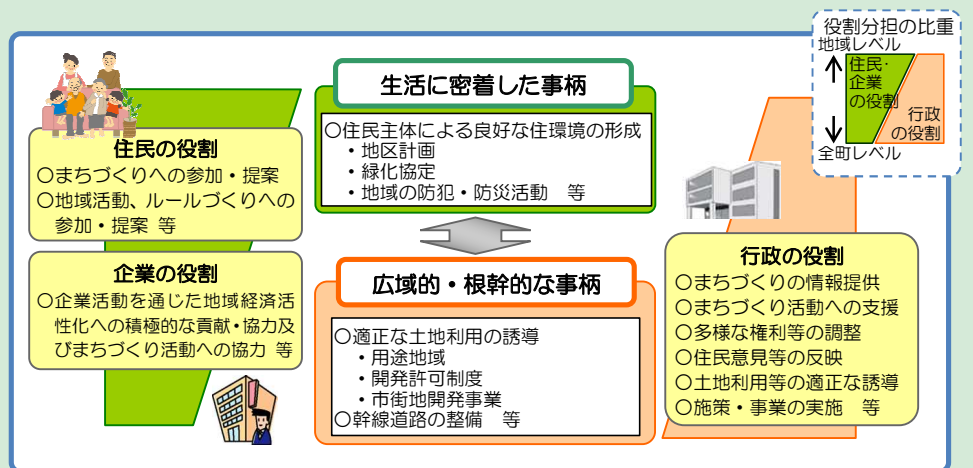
役割分担の比重
地域レベル
住民・企業の役割
行政の役割
全町レベル

住民の役割
○まちづくりへの参加・提案
○地域活動、ルールづくりへの参加・提案 等

企業の役割
○企業活動を通じた地域経済活性化への積極的な貢献・協力及びまちづくり活動への協力 等

生活に密着した事柄
○住民主体による良好な住環境の形成
・地区計画
・緑化協定
・地域の防犯・防災活動 等

広域的・根幹的な事柄
○適正な土地利用の誘導
・用途地域
・開発許可制度
・市街地開発事業
○幹線道路の整備 等

行政の役割
○まちづくりの情報提供
○まちづくり活動への支援
○多様な権利等の調整
○住民意見等の反映
○土地利用等の適正な誘導
○施策・事業の実施 等